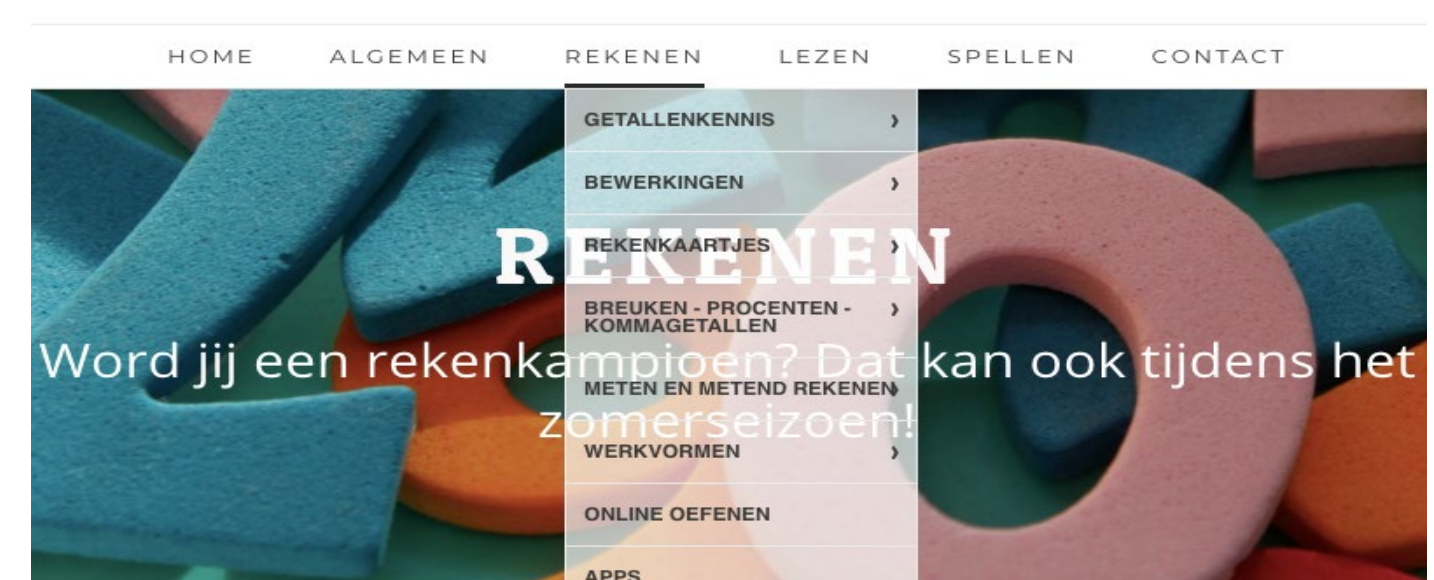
HOME ALGEMEEN REKENEN LEZEN SPELLEN CONTACT

GETALLENKENNIS ›
BEWERKINGEN ›
REKENKAARTJES ›
BREUKEN - PROCENTEN - KOMMAGETALLEN ›
METEN EN METEND REKENEN ›
WERKVORMEN ›
ONLINE OEFENEN
APPS

REKENEN

Word jij een rekenkampioen? Dat kan ook tijdens het zomerseizoen!